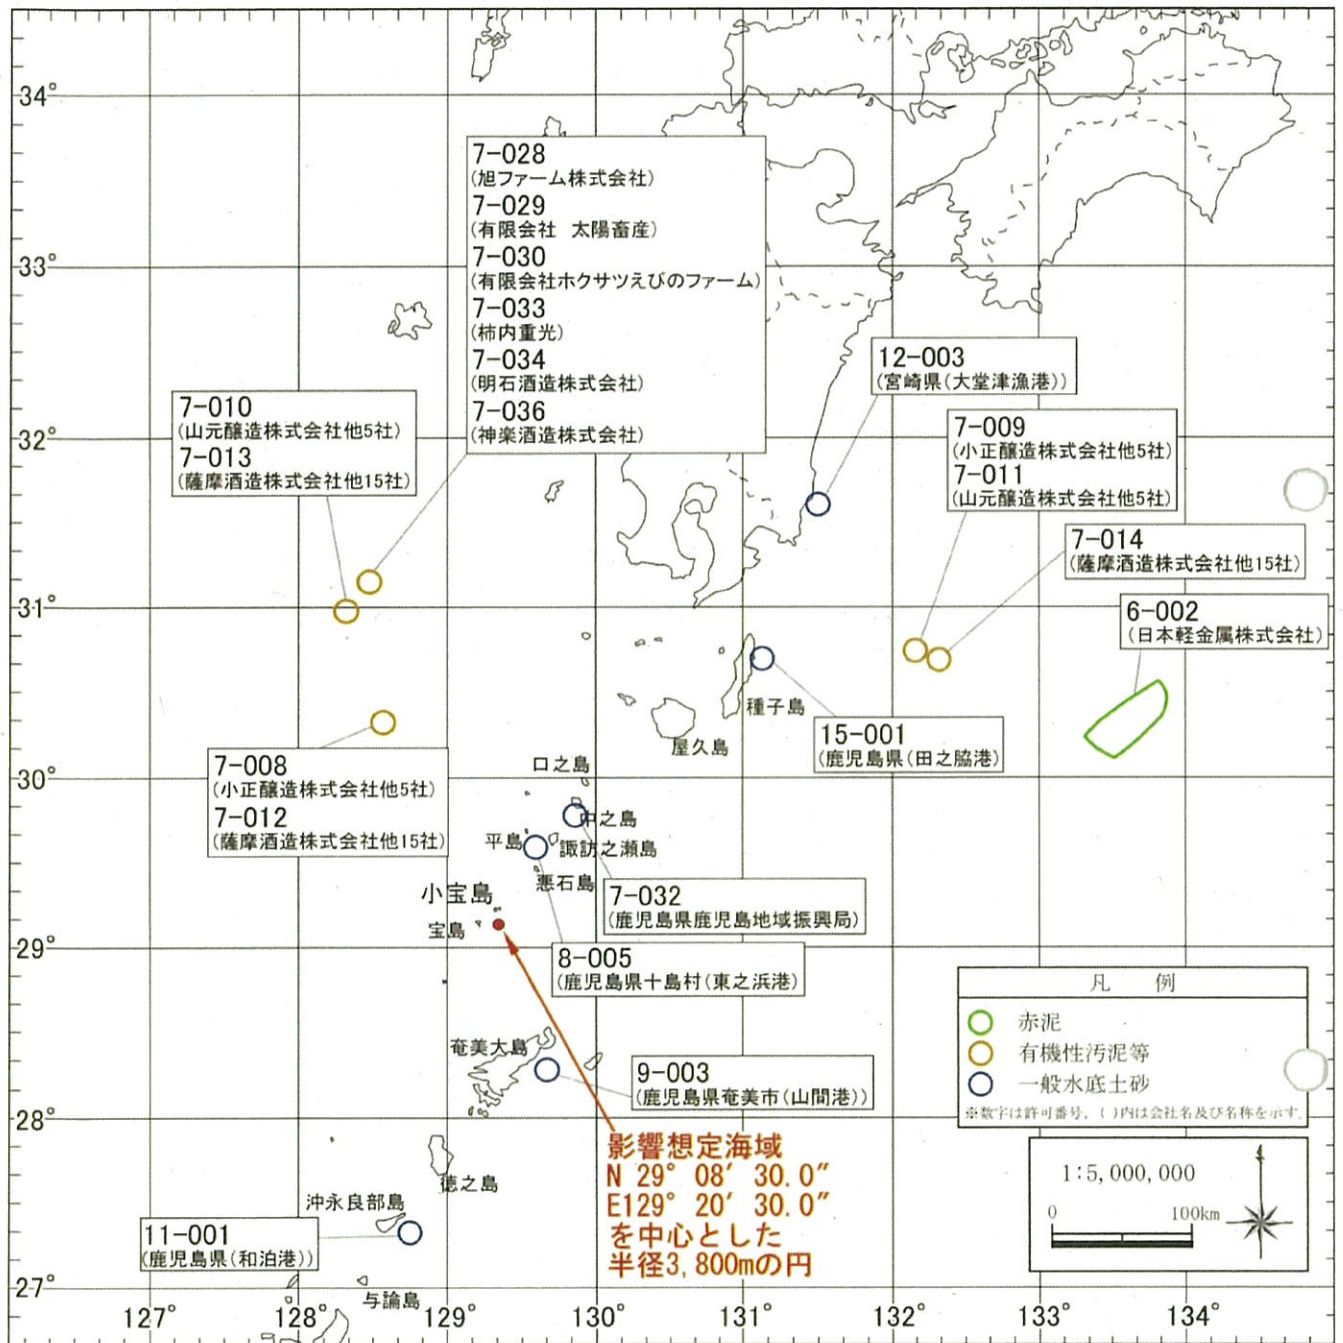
34°
33°
32°
31°
30°
29°
28°
27°

7-028
(旭ファーム株式会社)
7-029
(有限会社　太陽畜産)
7-030
(有限会社ホクサツえびのファーム)
7-033
(柿内重光)
7-034
(明石酒造株式会社)
7-036
(神楽酒造株式会社)

7-010
(山元醸造株式会社他5社)
7-013
(薩摩酒造株式会社他15社)

12-003
(宮崎県(大堂津漁港))

7-009
(小正醸造株式会社他5社)
7-011
(山元醸造株式会社他5社)

7-014
(薩摩酒造株式会社他15社)

6-002
(日本軽金属株式会社)

種子島
屋久島

15-001
(鹿児島県(田之脇港)

7-008
(小正醸造株式会社他5社)
7-012
(薩摩酒造株式会社他15社)

口之島
中之島
平島
諏訪之瀬島
悪石島
小宝島
宝島

7-032
(鹿児島県鹿児島地域振興局)

8-005
(鹿児島県十島村(東之浜港)

凡　例
赤泥
有機性汚泥等
一般水底土砂
※数字は許可番号、( )内は会社名及び名称を示す。

奄美大島

9-003
(鹿児島県奄美市(山間港))

影響想定海域
N 29° 08′ 30.0″
E129° 20′ 30.0″
を中心とした
半径3,800mの円

1:5,000,000
0
100km

徳之島
沖永良部島

11-001
(鹿児島県(和泊港))

与論島

127°
128°
129°
130°
131°
132°
133°
134°